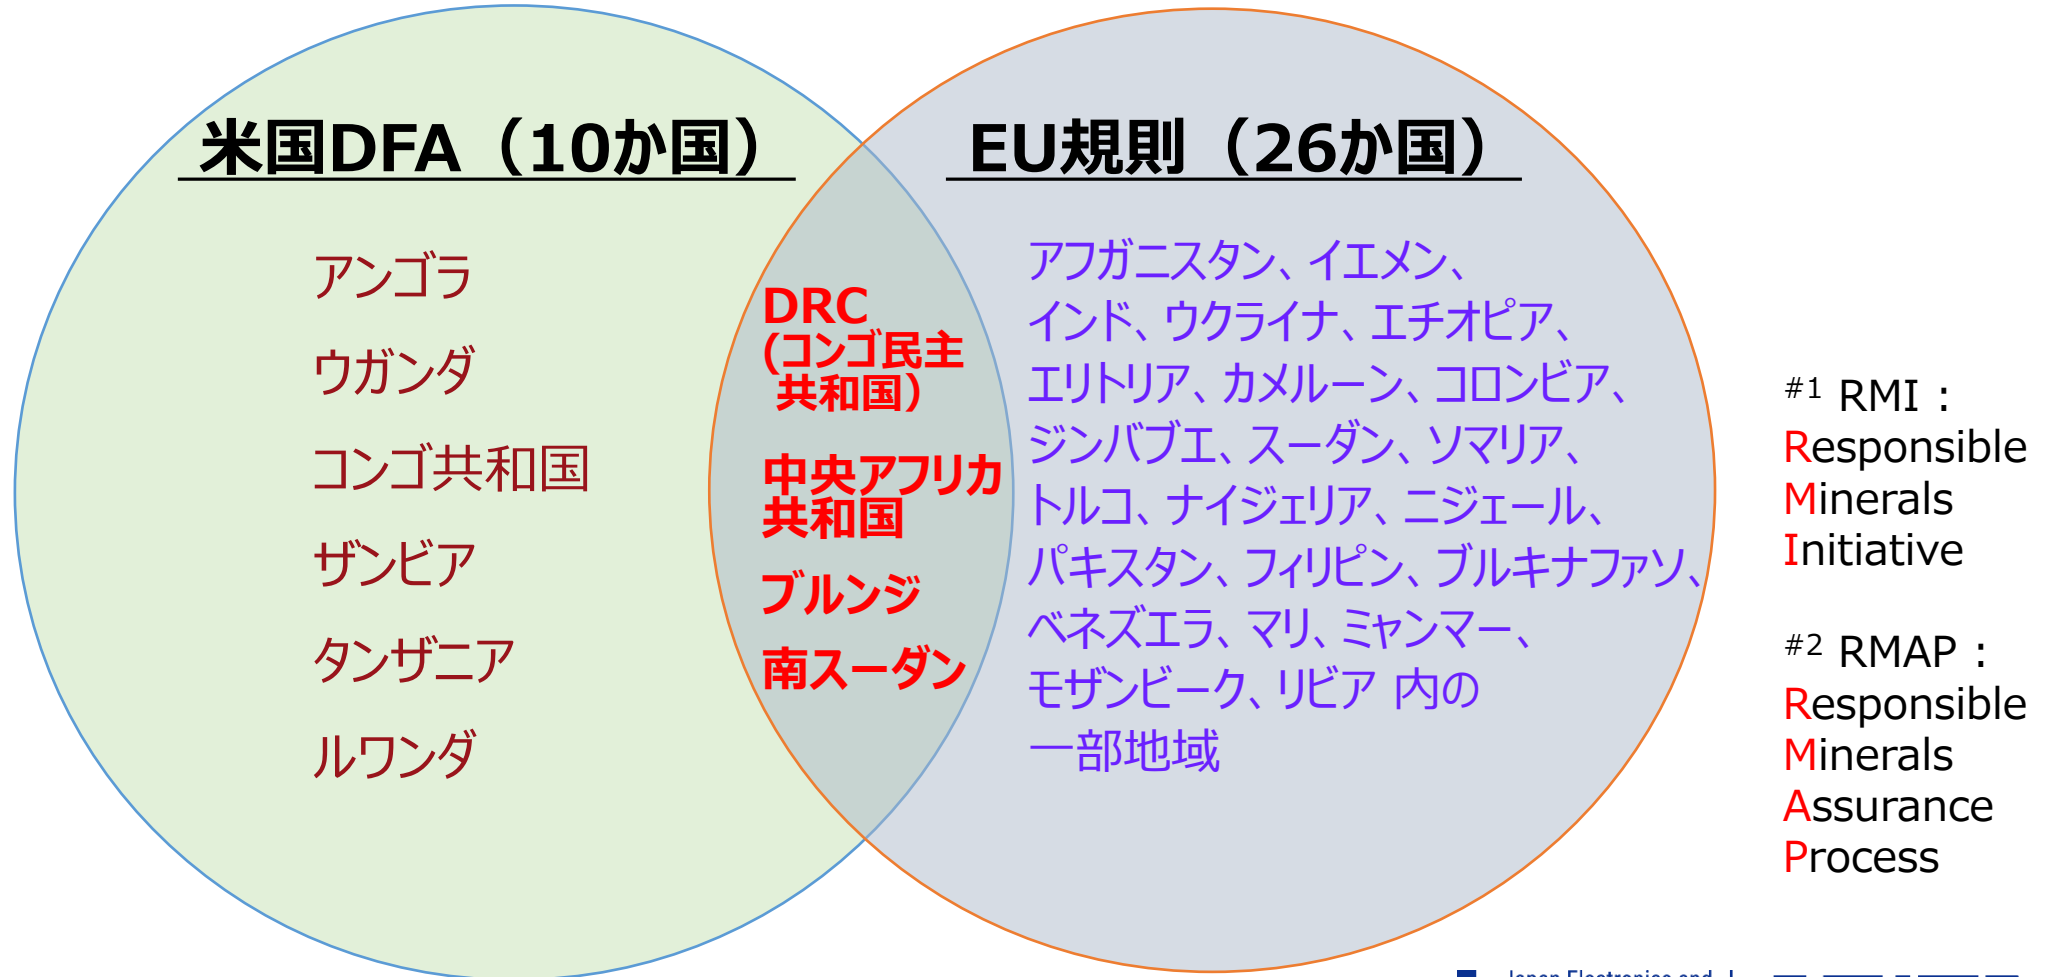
米国DFA（10か国）

アンゴラ

ウガンダ

コンゴ共和国

ザンビア

タンザニア

ルワンダ

DRC
(コンゴ民主共和国)

中央アフリカ共和国

ブルンジ

南スーダン

EU規則（26か国）

アフガニスタン、イエメン、インド、ウクライナ、エチオピア、エリトリア、カメルーン、コロンビア、ジンバブエ、スーダン、ソマリア、トルコ、ナイジェリア、ニジェール、パキスタン、フィリピン、ブルキナファソ、ベネズエラ、マリ、ミャンマー、モザンビーク、リビア 内の一部地域

#1 RMI：
Responsible
Minerals
Initiative

#2 RMAP：
Responsible
Minerals
Assurance
Process

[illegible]